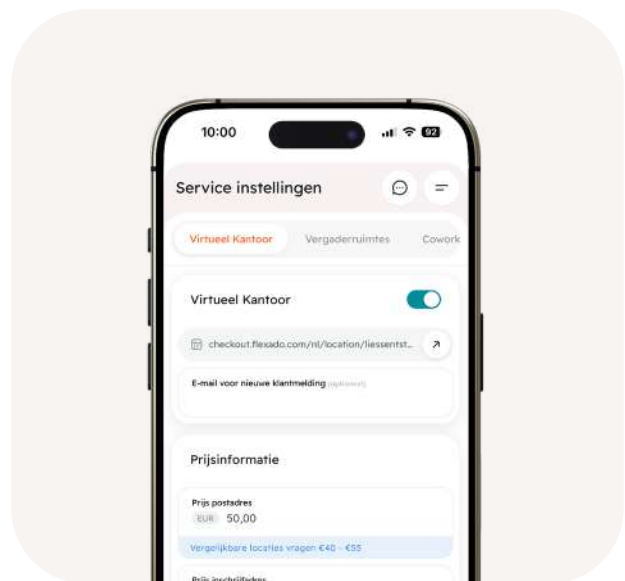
10:00

92

Service instellingen

Virtueel Kantoor

Vergaderruimtes

Cowork

Virtueel Kantoor

checkout.flexado.com/nl/location/liessentst...

E-mail voor nieuwe klantmelding (optioneel)

Prijsinformatie

Prijs postadres

EUR 50,00

Vergelijkbare locaties vragen €40 - €55

Prijs inschrijving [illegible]